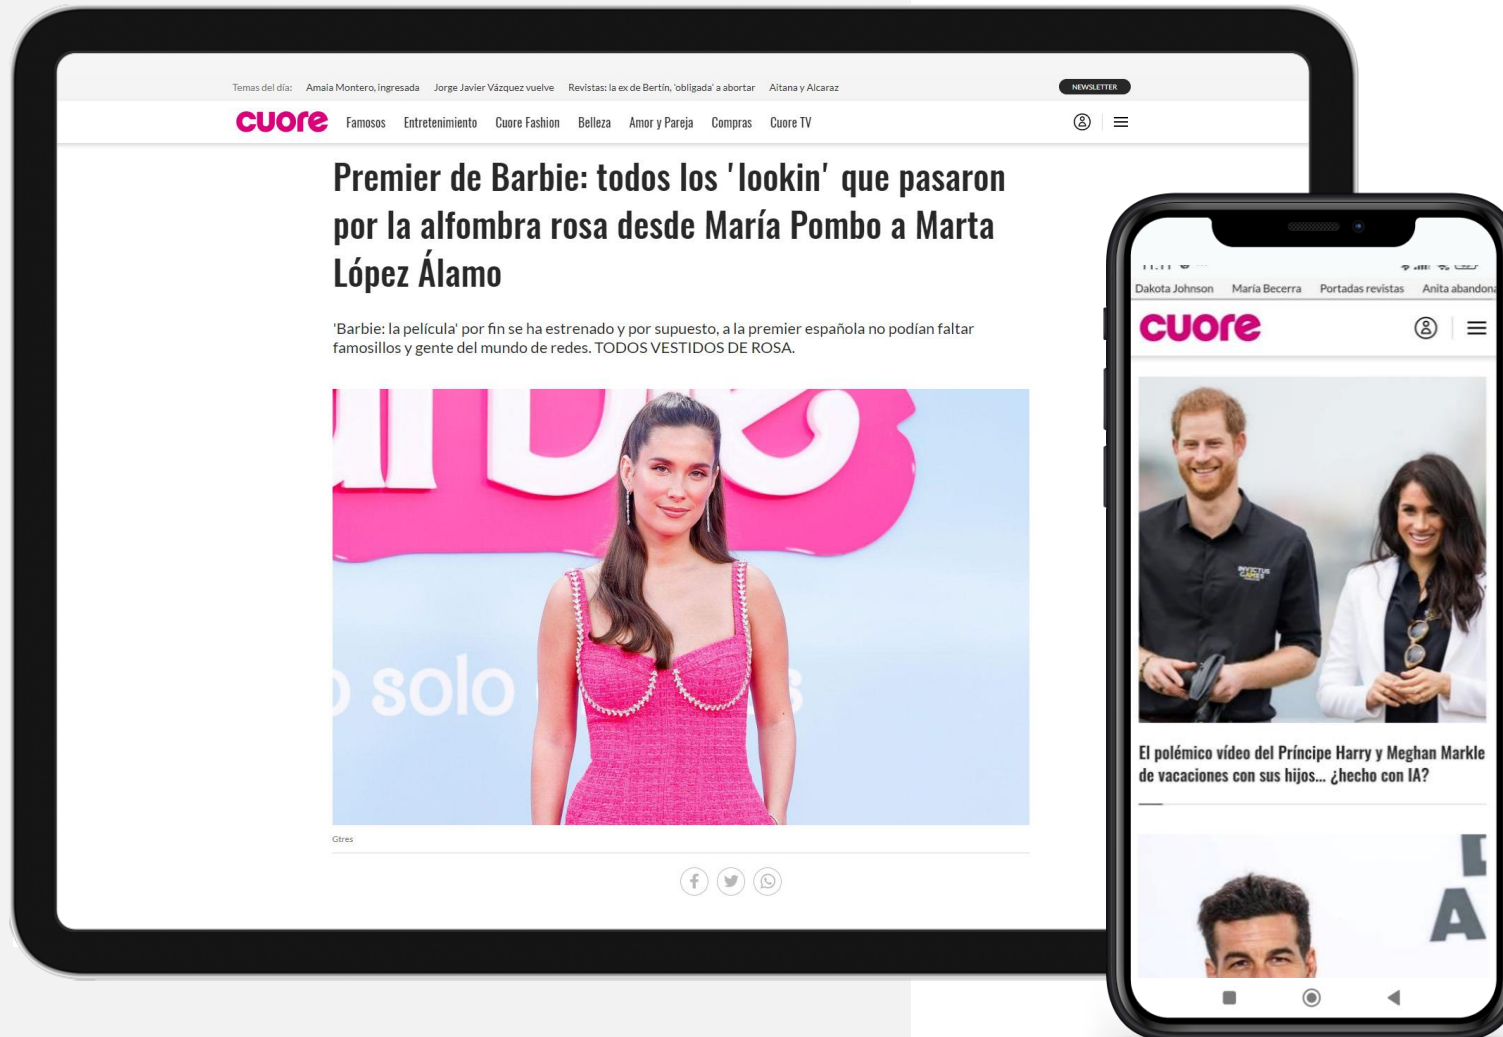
Temas del día: Amaia Montero, ingresada Jorge Javier Vázquez vuelve Revistas: la ex de Bertín, 'obligada' a abortar Aitana y Alcaraz

NEWSLETTER

cuore Famosos Entretenimiento Cuore Fashion Belleza Amor y Pareja Compras Cuore TV

Premier de Barbie: todos los 'lookin' que pasaron por la alfombra rosa desde María Pombo a Marta López Álamo

'Barbie: la película' por fin se ha estrenado y por supuesto, a la premier española no podían faltar famosillos y gente del mundo de redes. TODOS VESTIDOS DE ROSA.

solo

Gtres

Dakota Johnson María Becerra Portadas revistas Anita abandona

cuore

INVICTUS GAMES

El polémico vídeo del Príncipe Harry y Meghan Markle de vacaciones con sus hijos... ¿hecho con IA?

A